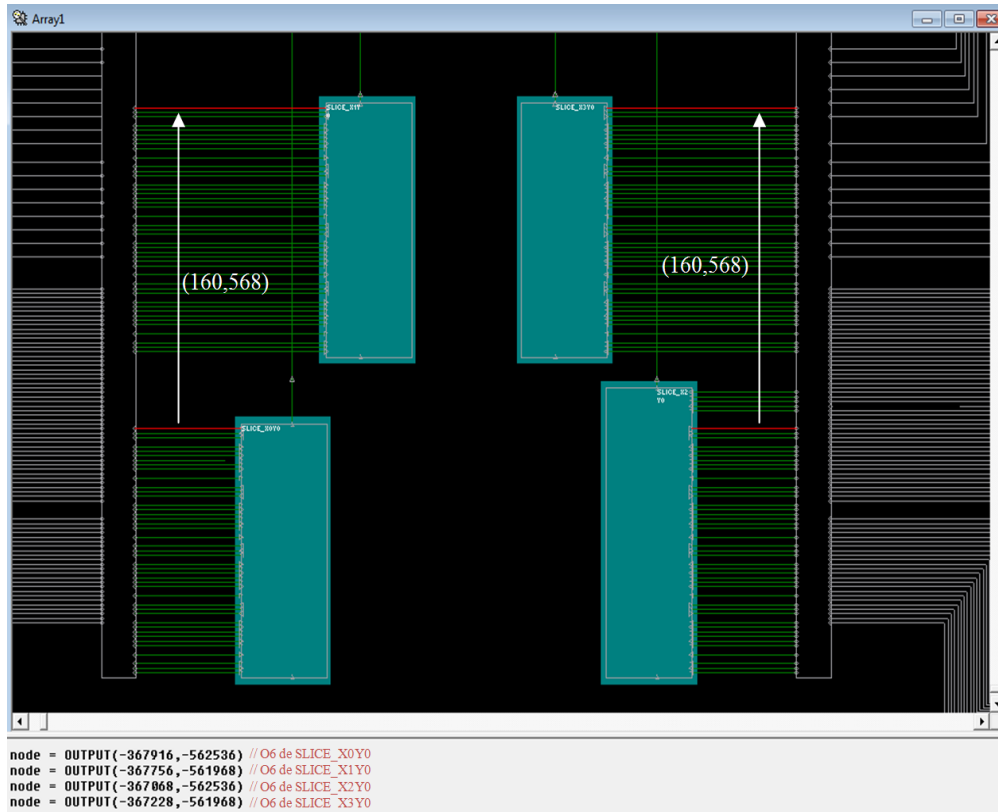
Array1

SLICE_X1Y

SLICE_X3Y0

(160,568)

(160,568)

SLICE_X2Y0

SLICE_X0Y0

node = OUTPUT(-367916,-562536) // O6 de SLICE_X0Y0
node = OUTPUT(-367756,-561968) // O6 de SLICE_X1Y0
node = OUTPUT(-367068,-562536) // O6 de SLICE_X2Y0
node = OUTPUT(-367228,-561968) // O6 de SLICE_X3Y0